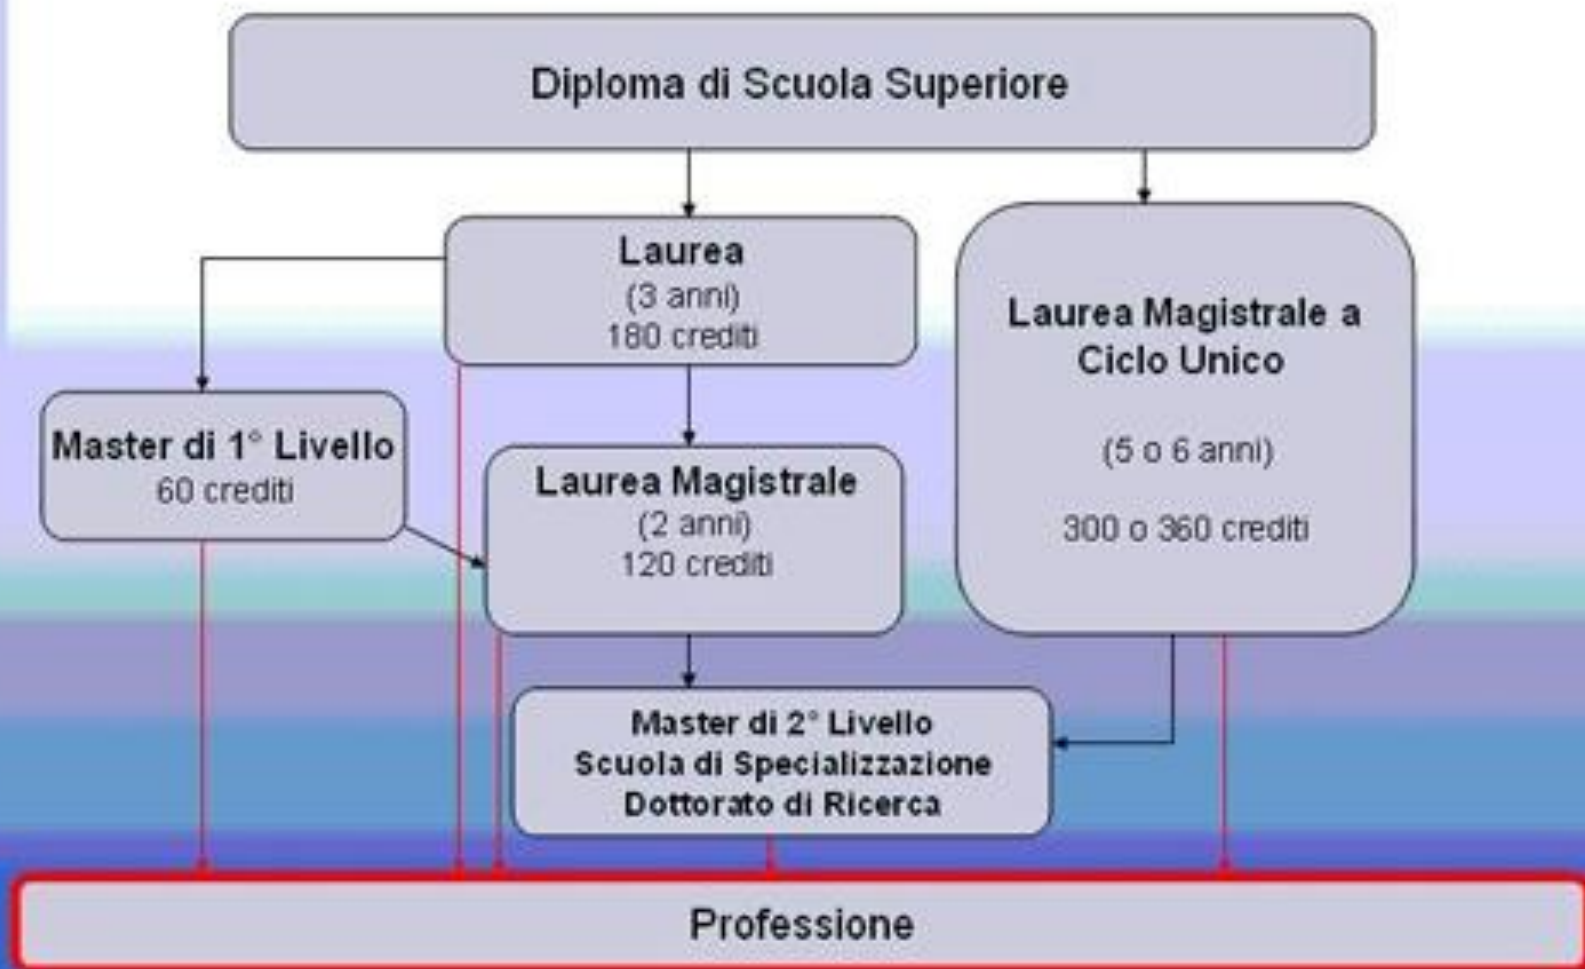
Diploma di Scuola Superiore

Laurea
(3 anni)
180 crediti

Laurea Magistrale a Ciclo Unico

(5 o 6 anni)

300 o 360 crediti

Master di 1° Livello
60 crediti

Laurea Magistrale
(2 anni)
120 crediti

Master di 2° Livello
Scuola di Specializzazione
Dottorato di Ricerca

Professione